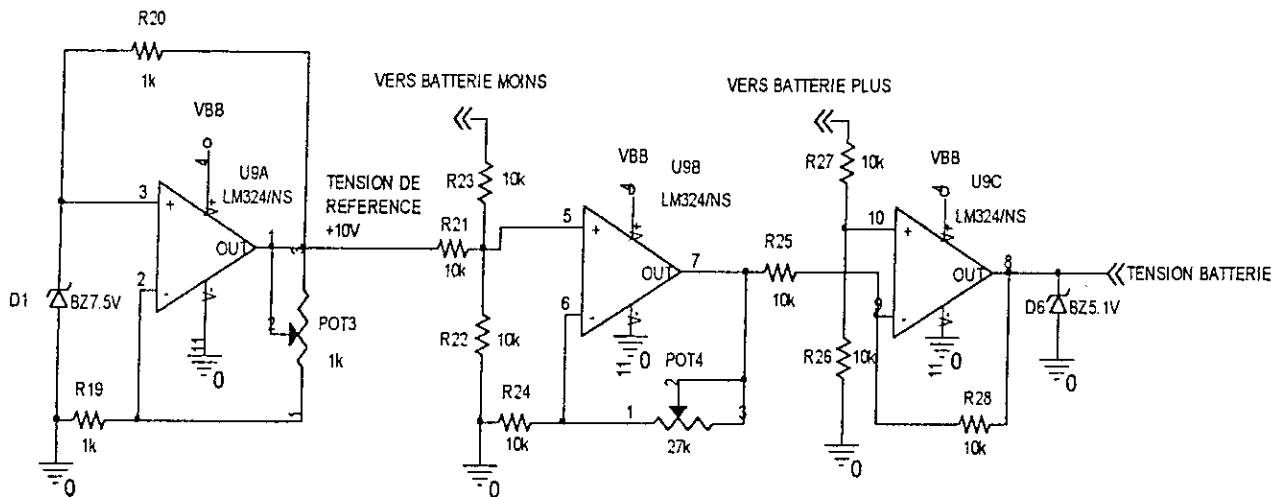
R20

1k

VBB

U9A

LM324/NS

3

+

2

-

4

11

OUT

1

D1

BZ7.5V

R19

1k

0

2

POT3

1k

1

0

TENSION DE REFERENCE +10V

VERS BATTERIE MOINS

R23

10k

R21

10k

R22

10k

R24

10k

0

VBB

U9B

LM324/NS

5

+

6

-

11

OUT

7

0

POT4

1

3

27k

VERS BATTERIE PLUS

R27

10k

R25

10k

R26

10k

0

VBB

U9C

LM324/NS

10

+

9

-

11

OUT

8

0

R28

10k

TENSION BATTERIE

D6

BZ5.1V

0